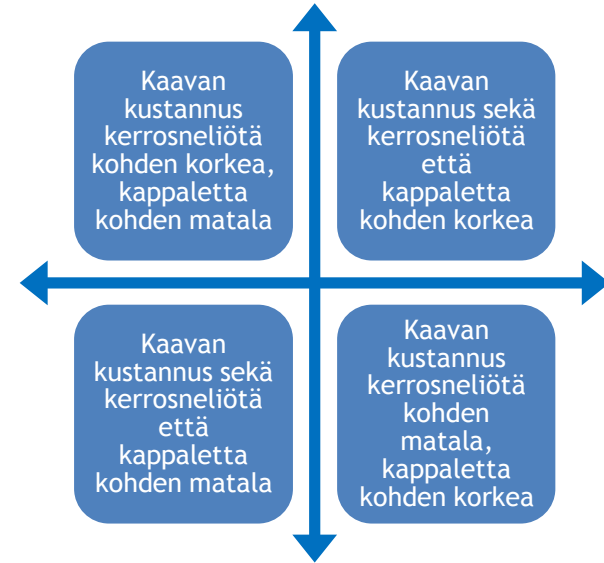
Kaavan kustannus kerrosneliötä kohden korkea, kappaletta kohden matala

Kaavan kustannus sekä kerrosneliötä että kappaletta kohden korkea

Kaavan kustannus sekä kerrosneliötä että kappaletta kohden matala

Kaavan kustannus kerrosneliötä kohden matala, kappaletta kohden korkea